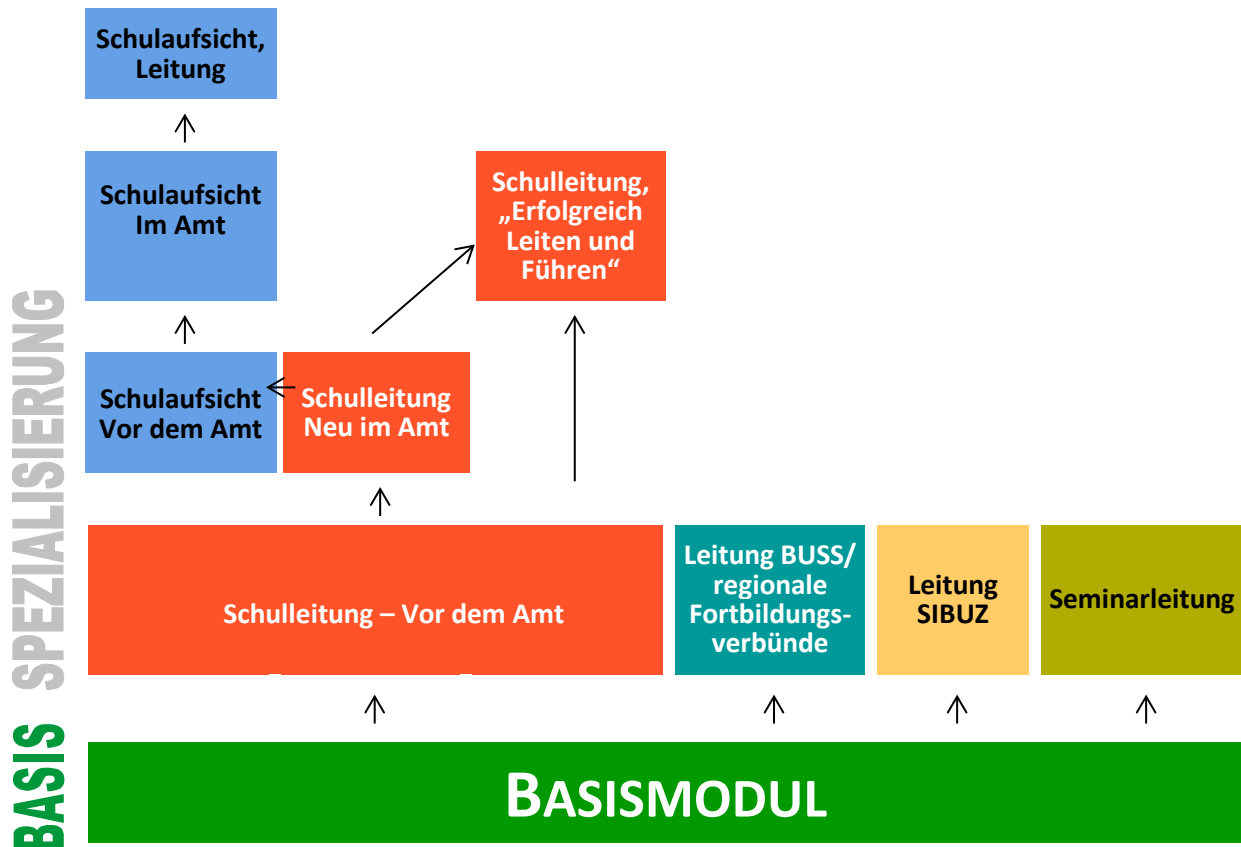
SPEZIALISIERUNG

Schulaufsicht, Leitung

Schulaufsicht Im Amt

Schulleitung, „Erfolgreich Leiten und Führen“

Schulaufsicht Vor dem Amt

Schulleitung Neu im Amt

Schulleitung – Vor dem Amt

Leitung BUSS/ regionale Fortbildungsverbünde

Leitung SIBUZ

Seminarleitung

BASIS

BASISMODUL